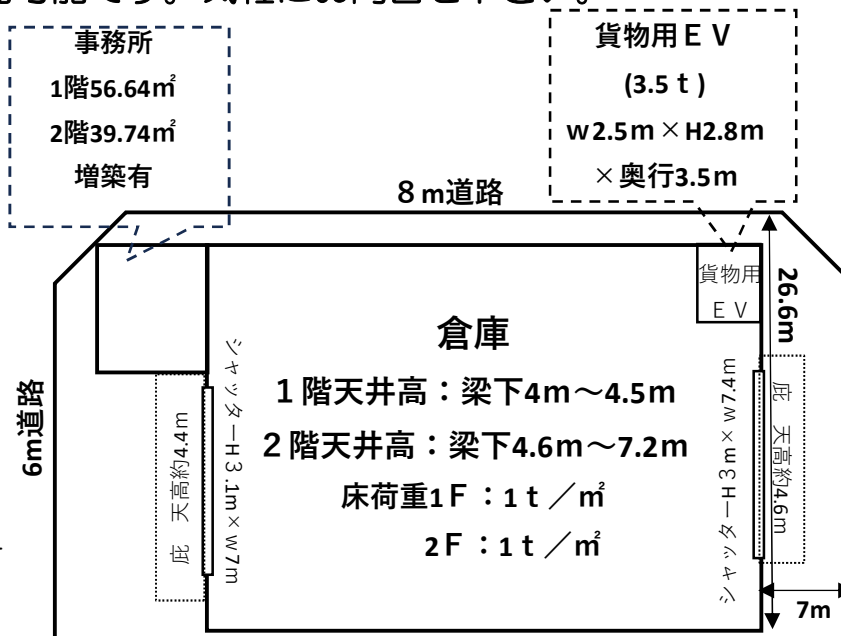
事務所
1階56.64㎡
2階39.74㎡
増築有

貨物用ＥＶ
(3.5ｔ)
w2.5m×H2.8m
×奥行3.5m

８m道路

貨物用
ＥＶ

26.6m

倉庫
１階天井高：梁下4m～4.5m
２階天井高：梁下4.6m～7.2m
床荷重1Ｆ：1ｔ／㎡
2Ｆ：1ｔ／㎡

6m道路

庇 天高約4.4m
シャッターH３.1m×w7m

シャッターＨ３m×w7.4m
庇 天高約4.6m

7m